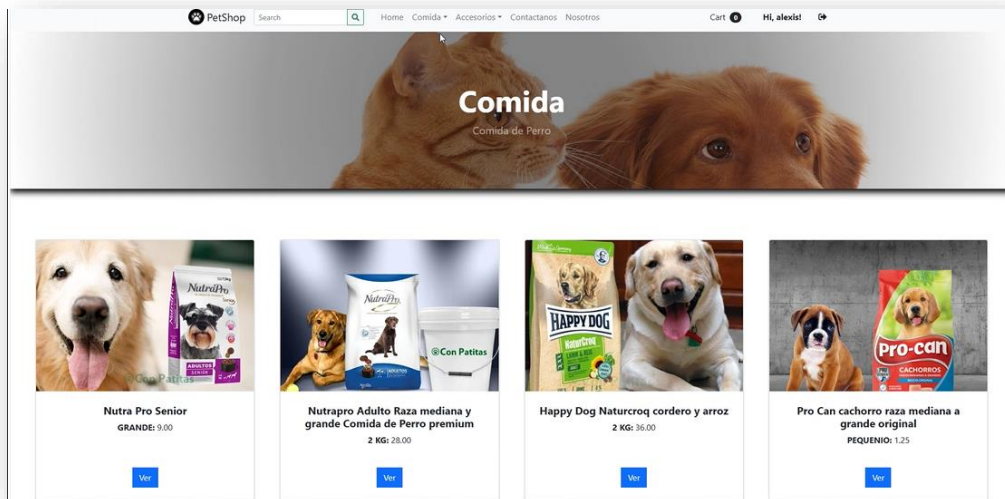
PetShop Search Home Comida ▾ Accesorios ▾ Contactanos Nosotros Cart 0 Hi, alexis!

Comida

Comida de Perro

NutraPro

Adultos Senior

Con Patitas

Nutra Pro Senior

GRANDE: 9.00

Ver

NutraPro

Con Patitas

Nutrapro Adulto Raza mediana y grande Comida de Perro premium

2 KG: 28.00

Ver

HAPPY DOG

NaturCroq

Lamm & Reis

Happy Dog Naturcroq cordero y arroz

2 KG: 36.00

Ver

Pro-can

CACHORROS

Pro Can cachorro raza mediana a grande original

PEQUENIO: 1.25

Ver